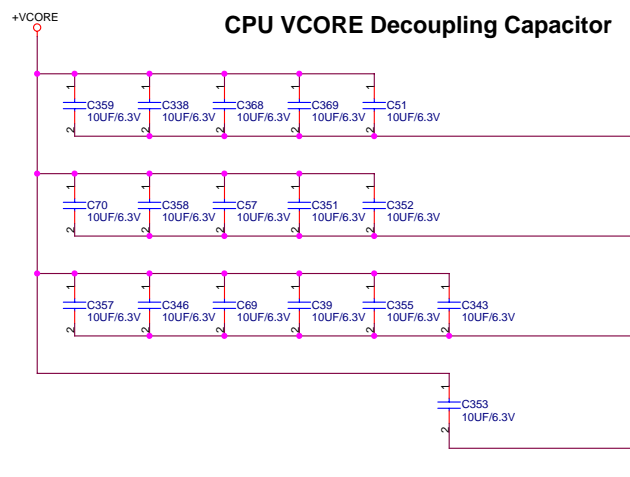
+VCORE

CPU VCORE Decoupling Capacitor

1
C359
10UF/6.3V
2

1
C338
10UF/6.3V
2

1
C368
10UF/6.3V
2

1
C369
10UF/6.3V
2

1
C51
10UF/6.3V
2

1
C70
10UF/6.3V
2

1
C358
10UF/6.3V
2

1
C57
10UF/6.3V
2

1
C351
10UF/6.3V
2

1
C352
10UF/6.3V
2

1
C357
10UF/6.3V
2

1
C346
10UF/6.3V
2

1
C69
10UF/6.3V
2

1
C39
10UF/6.3V
2

1
C355
10UF/6.3V
2

1
C343
10UF/6.3V
2

1
C353
10UF/6.3V
2